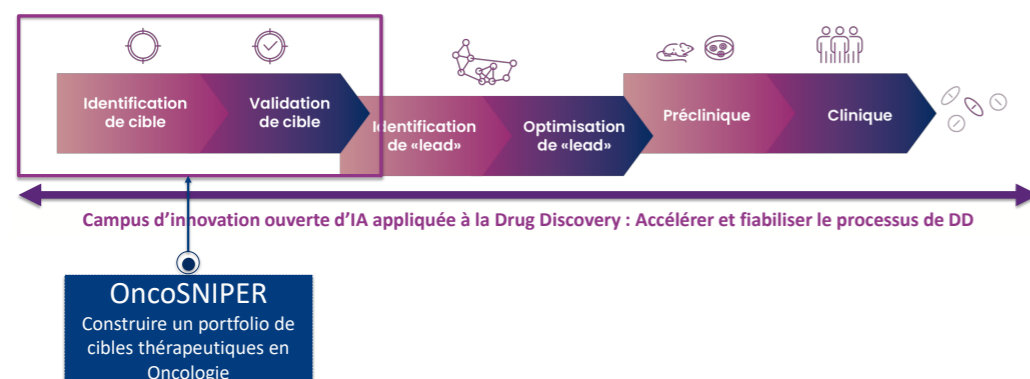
Identification de cible

Validation de cible

Identification de «lead»

Optimisation de «lead»

Préclinique

Clinique

Campus d'innovation ouverte d'IA appliquée à la Drug Discovery : Accélérer et fiabiliser le processus de DD

OncoSNIPER
Construire un portfolio de cibles thérapeutiques en Oncologie